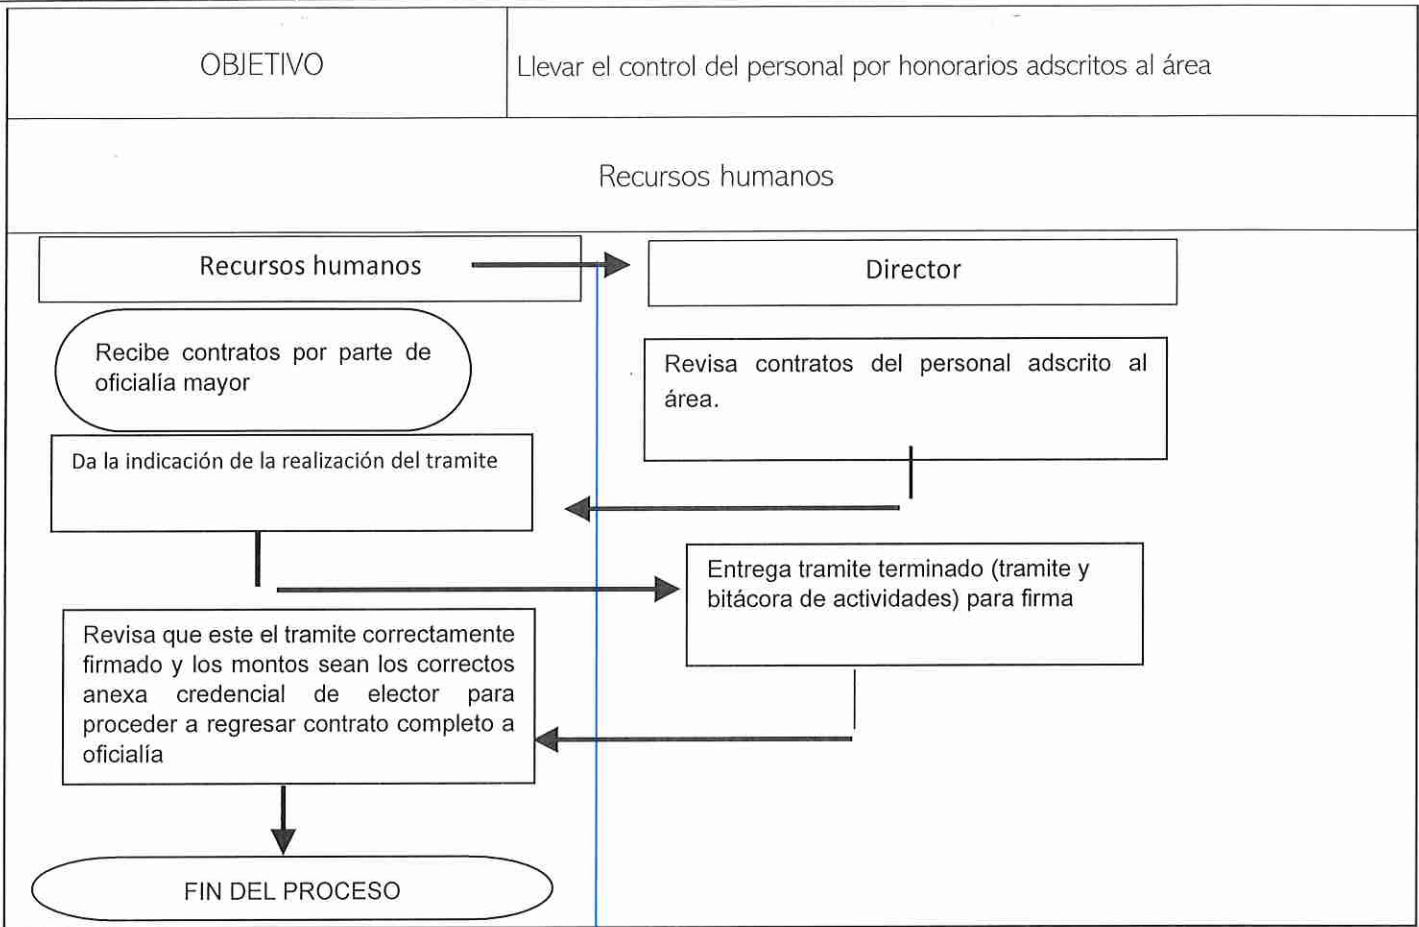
| OBJETIVO | Llevar el control del personal por honorarios adscritos al área |
|---|---|

Recursos humanos

Recursos humanos

Director

Recibe contratos por parte de oficialía mayor

Revisa contratos del personal adscrito al área.

Da la indicación de la realización del tramite

Entrega tramite terminado (tramite y bitácora de actividades) para firma

Revisa que este el tramite correctamente firmado y los montos sean los correctos anexa credencial de elector para proceder a regresar contrato completo a oficialía

FIN DEL PROCESO